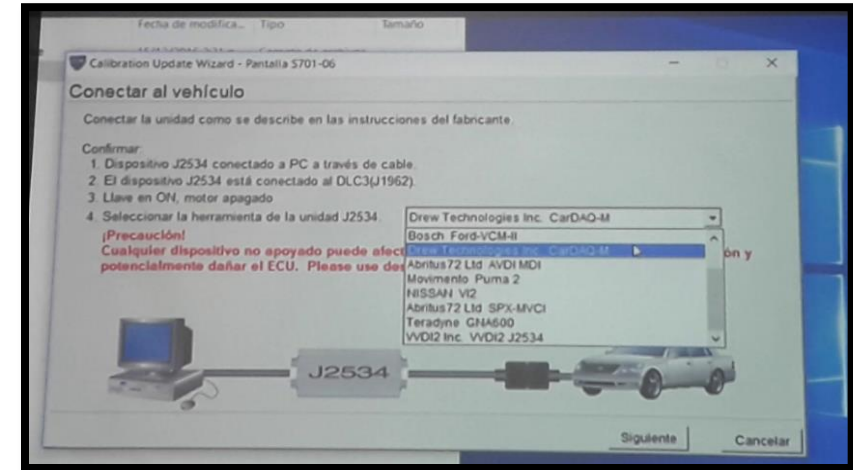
Fecha de modifica... Tipo Tamaño

Calibration Update Wizard - Pantalla S701-06

Conectar al vehículo

Conectar la unidad como se describe en las instrucciones del fabricante.

Confirmar:
1. Dispositivo J2534 conectado a PC a través de cable.
2. El dispositivo J2534 está conectado al DLC3(J1962).
3. Llave en ON, motor apagado
4. Seleccionar la herramienta de la unidad J2534.

Drew Technologies Inc. CarDAQ-M

¡Precaución!
Cualquier dispositivo no apoyado puede afec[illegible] ón y potencialmente dañar el ECU. Please use des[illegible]

Bosch Ford-VCM-II
Drew Technologies Inc. CarDAQ-M
Abritus72 Ltd AVDI MDI
Movimento Puma 2
NISSAN VI2
Abritus72 Ltd SPX-MVCI
Teradyne GNA600
VVDI2 Inc. VVDI2 J2534

J2534

Siguiente

Cancelar